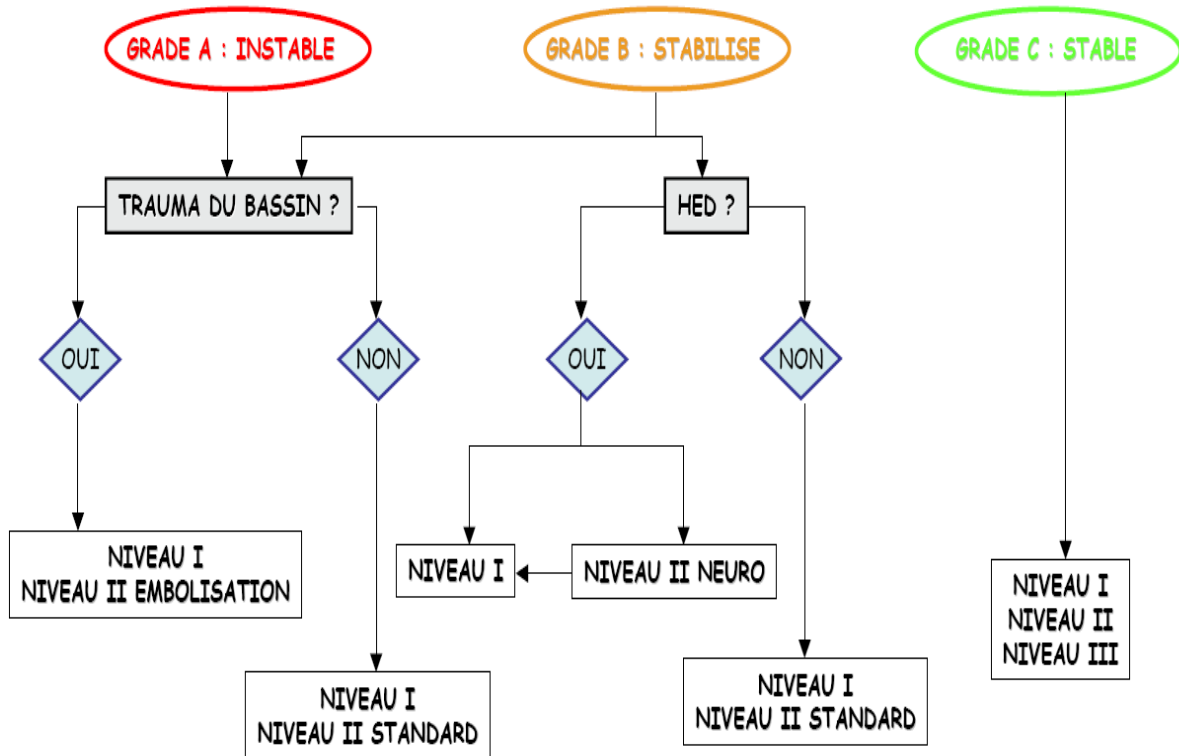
GRADE A : INSTABLE

GRADE B : STABILISE

GRADE C : STABLE

TRAUMA DU BASSIN ?

HED ?

OUI

NON

OUI

NON

NIVEAU I
NIVEAU II EMBOLISATION

NIVEAU I

NIVEAU II NEURO

NIVEAU I
NIVEAU II
NIVEAU III

NIVEAU I
NIVEAU II STANDARD

NIVEAU I
NIVEAU II STANDARD